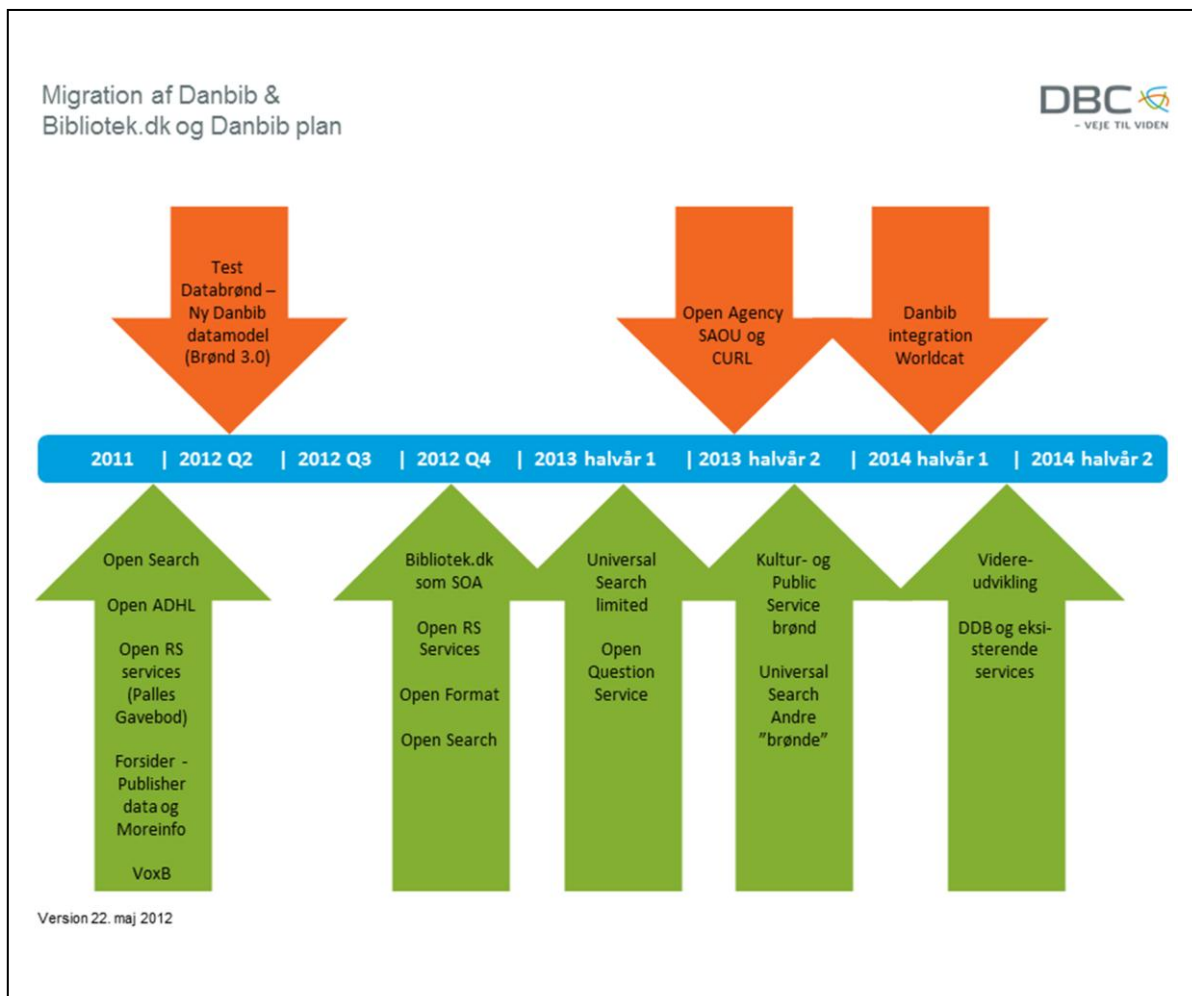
Migration af Danbib & Bibliotek.dk og Danbib plan

DBC
– VEJE TIL VIDEN

Test Databrønd – Ny Danbib datamodel (Brønd 3.0)

Open Agency SAOU og CURL

Danbib integration Worldcat

2011 | 2012 Q2 | 2012 Q3 | 2012 Q4 | 2013 halvår 1 | 2013 halvår 2 | 2014 halvår 1 | 2014 halvår 2

Open Search

Open ADHL

Open RS services (Palles Gavebod)

Forsider - Publisher data og Moreinfo

VoxB

Bibliotek.dk som SOA

Open RS Services

Open Format

Open Search

Universal Search limited

Open Question Service

Kultur- og Public Service brønd

Universal Search Andre "brønde"

Videreudvikling

DDB og eksisterende services

Version 22. maj 2012